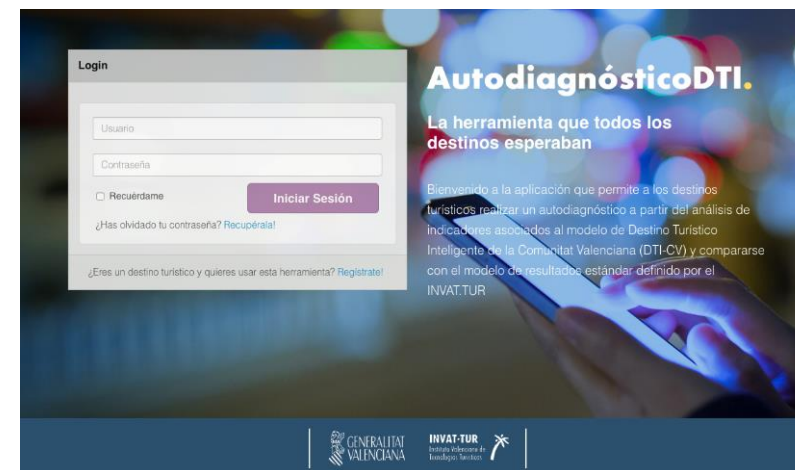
Login

Usuario

Contraseña

Recuérdame

Iniciar Sesión

¿Has olvidado tu contraseña? Recupérala!

¿Eres un destino turístico y quieres usar esta herramienta? Regístrate!

AutodiagnósticoDTI.

La herramienta que todos los destinos esperaban

Bienvenido a la aplicación que permite a los destinos turísticos realizar un autodiagnóstico a partir del análisis de indicadores asociados al modelo de Destino Turístico Inteligente de la Comunitat Valenciana (DTI-CV) y compararse con el modelo de resultados estándar definido por el INVAT.TUR

GENERALITAT VALENCIANA

INVAT·TUR Instituto Valenciano de Tecnologías Turísticas